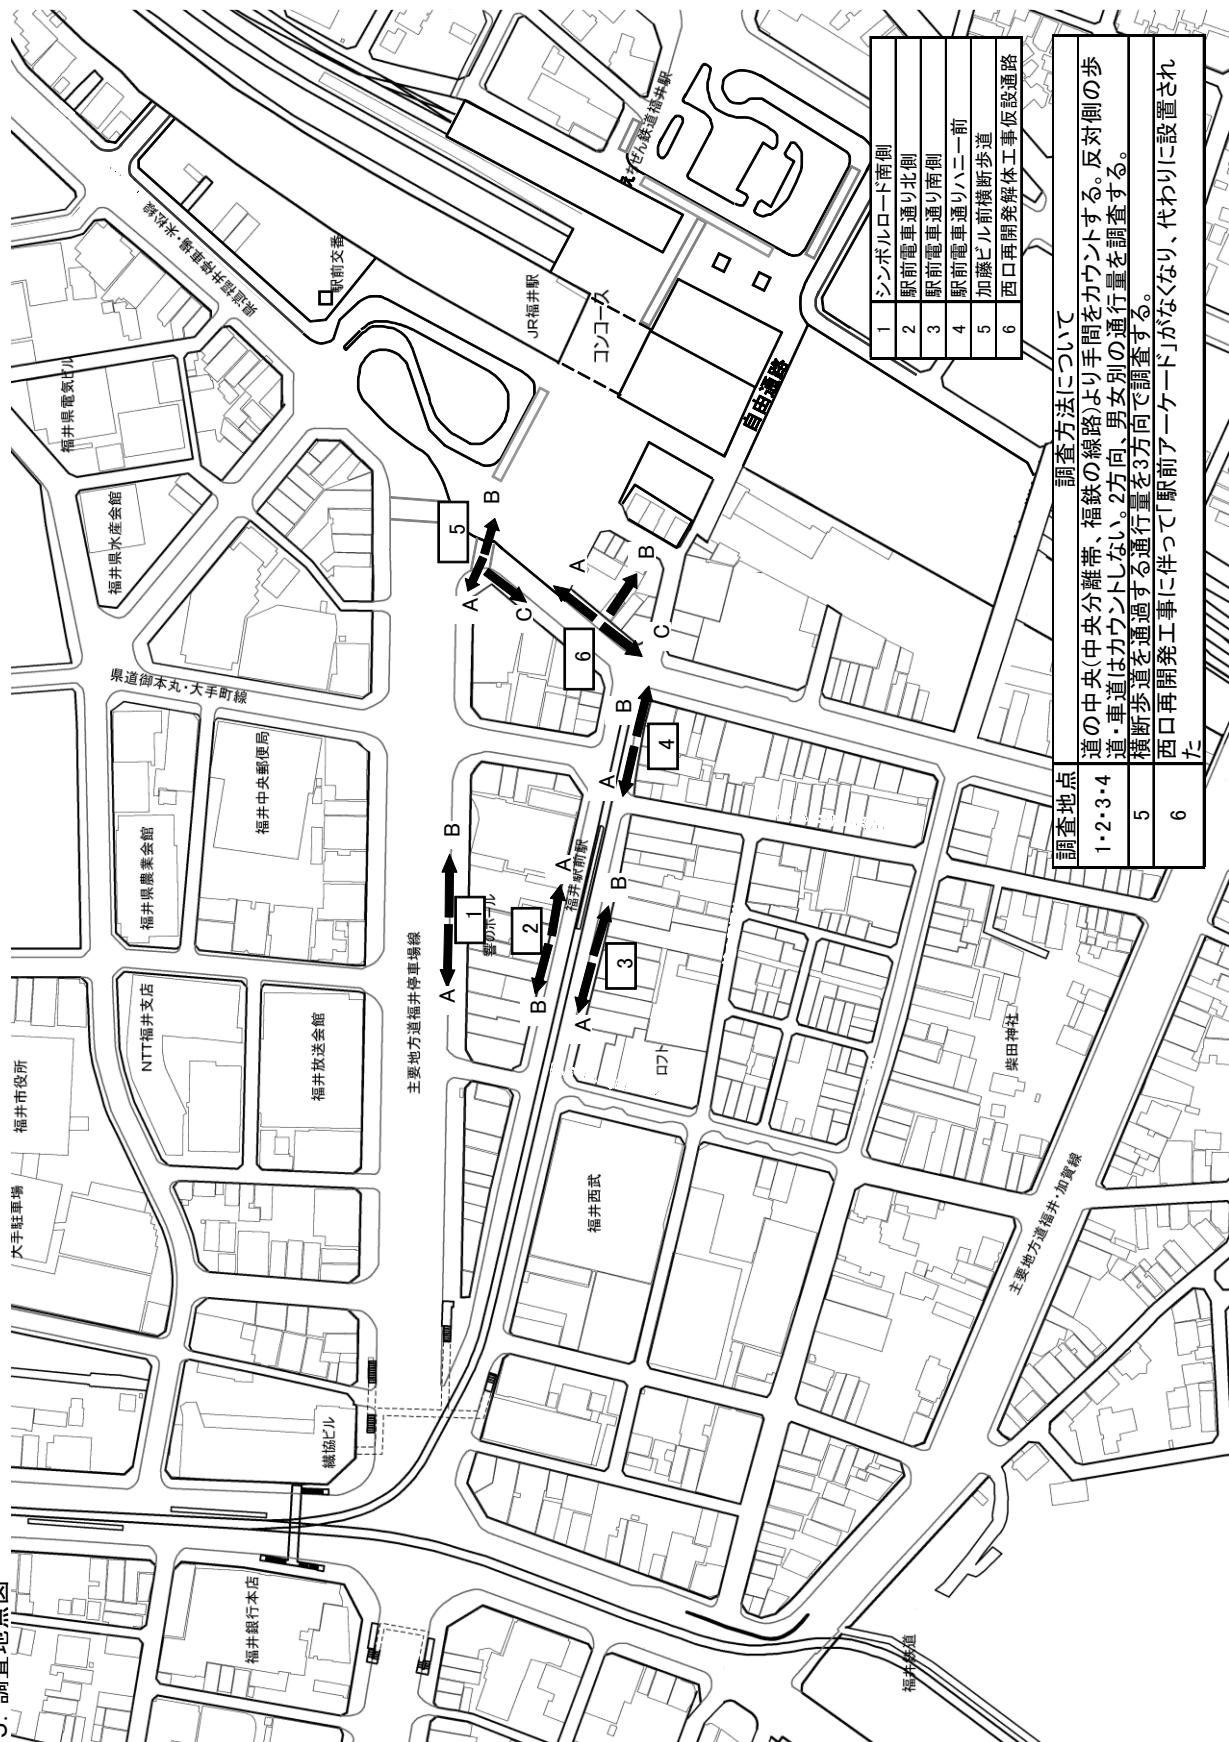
3. 調査地点図

| 1 | シンボルロード南側 |
|---|---|
| 2 | 駅前電車通り北側 |
| 3 | 駅前電車通り南側 |
| 4 | 駅前電車通りハニー前 |
| 5 | 加藤ビル前横断歩道 |
| 6 | 西口再開発解体工事仮設通路 |

調査方法について

| 調査地点 | |
|---|---|
| 1・2・3・4 | 道の中央(中央分離帯、福鉄の線路)より手前をカウントする。反対側の歩道・車道はカウントしない。2方向、男女別の通行量を調査する。 |
| 5 | 横断歩道を通過する通行量を3方向で調査する。 |
| 6 | 西口再開発工事に伴って「駅前アーケード」がなくなり、代わりに設置された |

えちぜん鉄道福井駅
JR福井駅
コンコース
自由通路
駅前交番
県道福井停車場・米松線
福井県電気ビル
福井県水産会館
県道御本丸・大手町線
福井中央郵便局
福井県農業会館
NTT福井支店
福井放送会館
福井市役所
大手駐車場
織協ビル
福井銀行本店
福井鉄道
主要地方道福井停車場線
福井駅前駅
響のホール
ロフト
福井西武
柴田神社
主要地方道福井・加賀線
A
B
C
1
2
3
4
5
6